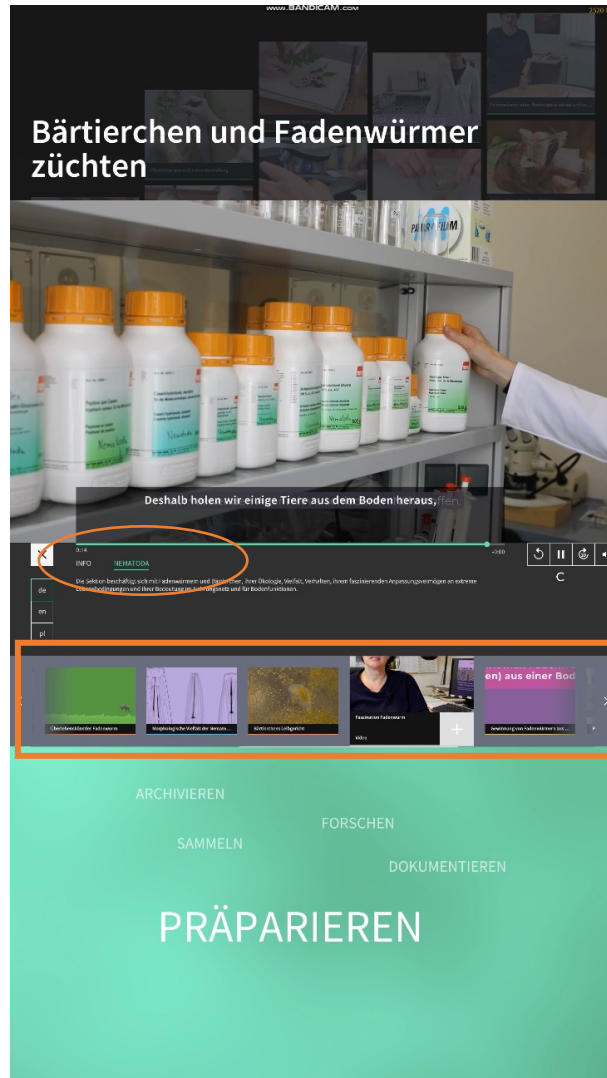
www.BANDICAM.com

Bärtierchen und Fadenwürmer züchten

Deshalb holen wir einige Tiere aus dem Boden heraus,

0:14
INFO NEMATODA

Die Sektion beschäftigt sich mit Fadenwürmern und Bärtierchen, ihrer Ökologie, Vielfalt, Verhalten, ihrem faszinierenden Anpassungsvermögen an extreme Lebensbedingungen und ihrer Bedeutung im Nahrungsnetz und für Bodenfunktionen.

de
en
pl

C

Überlebenskünstler Fadenwurm
Morphologische Vielfalt der Nematoden
Wirbeltiertest im Labor
Faszination Fadenwurm
Video
en) aus einer Bod
Gewinnung von Fadenwürmern aus

ARCHIVIEREN
FORSCHEN
SAMMELN
DOKUMENTIEREN
PRÄPARIEREN